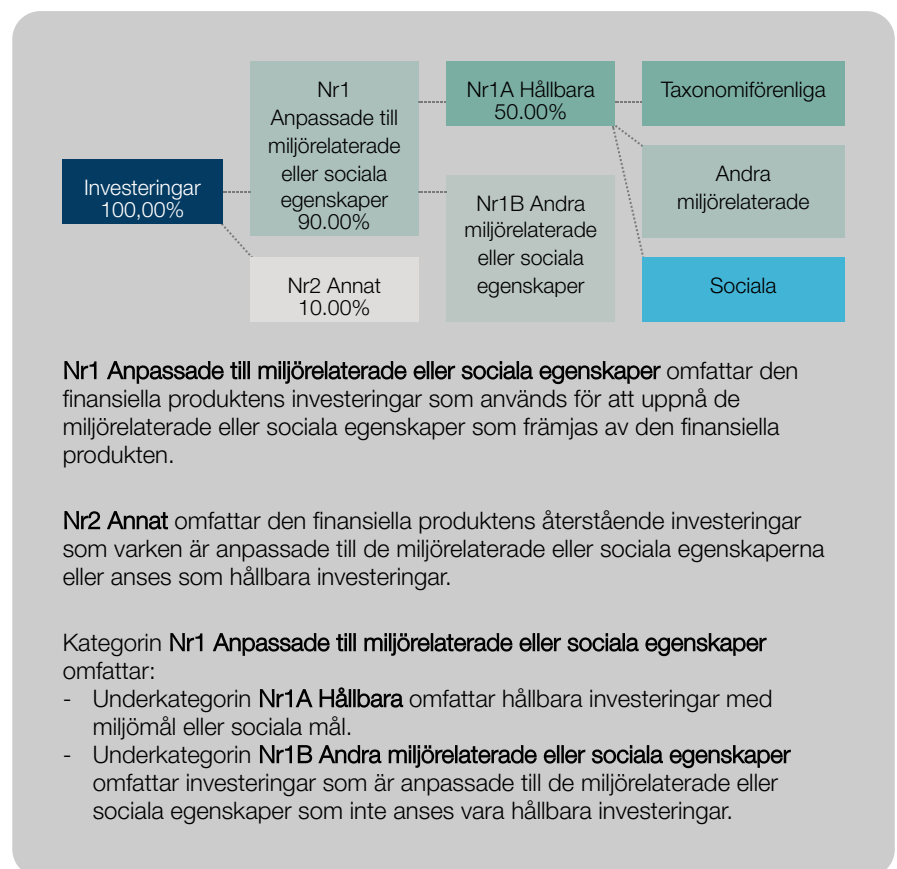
Investeringar
100,00%

Nr1
Anpassade till miljörelaterade eller sociala egenskaper
90.00%

Nr2 Annat
10.00%

Nr1A Hållbara
50.00%

Nr1B Andra miljörelaterade eller sociala egenskaper

Taxonomiförenliga

Andra miljörelaterade

Sociala

Nr1 Anpassade till miljörelaterade eller sociala egenskaper omfattar den finansiella produktens investeringar som används för att uppnå de miljörelaterade eller sociala egenskaper som främjas av den finansiella produkten.

Nr2 Annat omfattar den finansiella produktens återstående investeringar som varken är anpassade till de miljörelaterade eller sociala egenskaperna eller anses som hållbara investeringar.

Kategorin Nr1 Anpassade till miljörelaterade eller sociala egenskaper omfattar:
- Underkategorin Nr1A Hållbara omfattar hållbara investeringar med miljömål eller sociala mål.
- Underkategorin Nr1B Andra miljörelaterade eller sociala egenskaper omfattar investeringar som är anpassade till de miljörelaterade eller sociala egenskaper som inte anses vara hållbara investeringar.